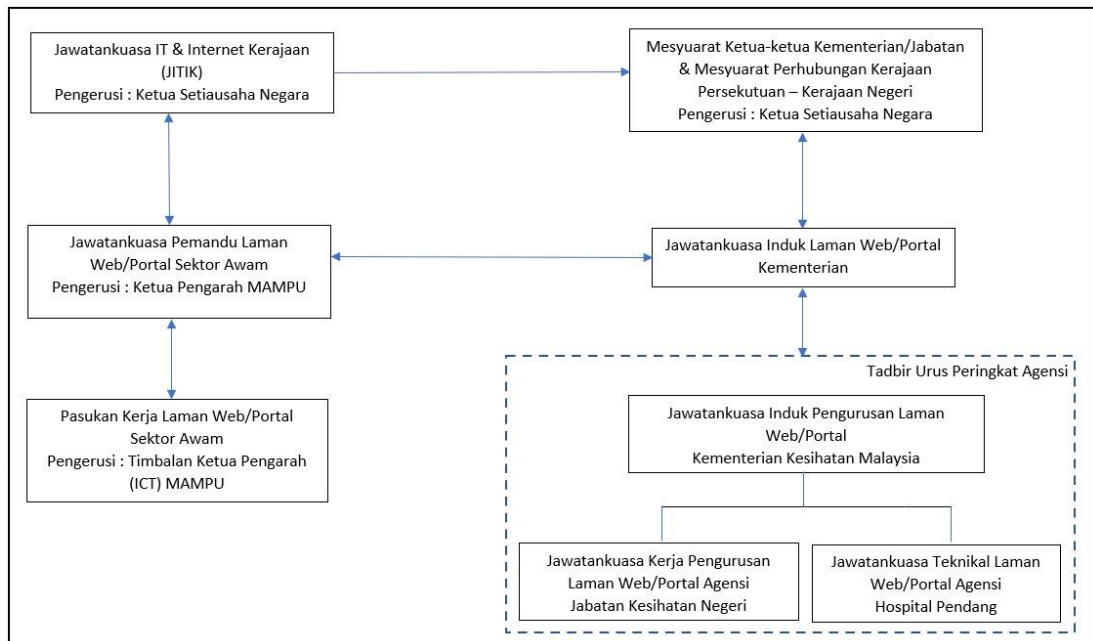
Jawatankuasa IT & Internet Kerajaan (JITIK)
Pengerusi : Ketua Setiausaha Negara

Mesyuarat Ketua-ketua Kementerian/Jabatan & Mesyuarat Perhubungan Kerajaan Persekutuan – Kerajaan Negeri
Pengerusi : Ketua Setiausaha Negara

Jawatankuasa Pemandu Laman Web/Portal Sektor Awam
Pengerusi : Ketua Pengarah MAMPU

Jawatankuasa Induk Laman Web/Portal Kementerian

Pasukan Kerja Laman Web/Portal Sektor Awam
Pengerusi : Timbalan Ketua Pengarah (ICT) MAMPU

Tadbir Urus Peringkat Agensi

Jawatankuasa Induk Pengurusan Laman Web/Portal
Kementerian Kesihatan Malaysia

Jawatankuasa Kerja Pengurusan Laman Web/Portal Agensi
Jabatan Kesihatan Negeri

Jawatankuasa Teknikal Laman Web/Portal Agensi
Hospital Pendang